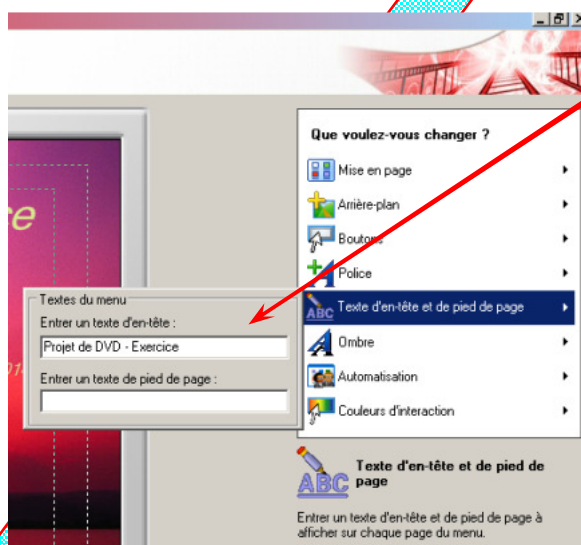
Que voulez-vous changer ?

Mise en page

Arrière-plan

Boutons

Police

Texte d'en-tête et de pied de page

Ombre

Automatisation

Couleurs d'interaction

Textes du menu

Entrer un texte d'en-tête :

Projet de DVD - Exercice

Entrer un texte de pied de page :

Texte d'en-tête et de pied de page

Entrer un texte d'en-tête et de pied de page à afficher sur chaque page du menu.